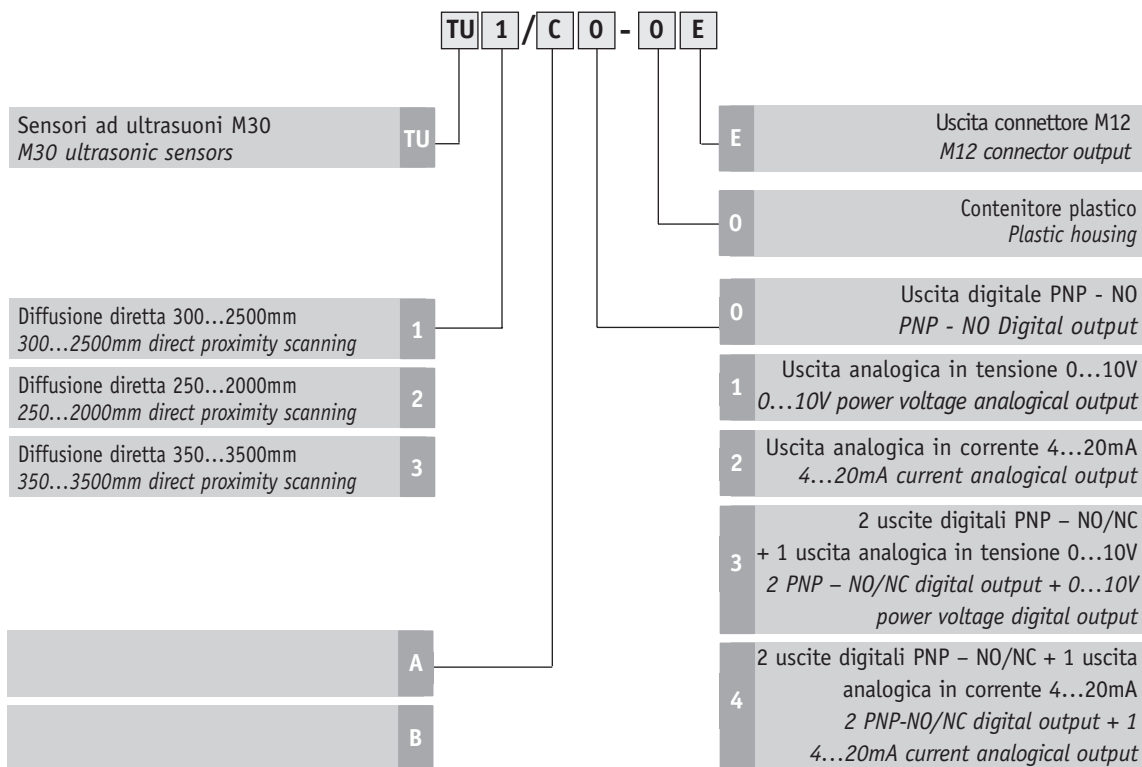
TU 1 / C 0 - 0 E

Sensori ad ultrasuoni M30
*M30 ultrasonic sensors*
TU

Diffusione diretta 300…2500mm
*300…2500mm direct proximity scanning*
1

Diffusione diretta 250…2000mm
*250…2000mm direct proximity scanning*
2

Diffusione diretta 350…3500mm
*350…3500mm direct proximity scanning*
3

A

B

E
Uscita connettore M12
*M12 connector output*

0
Contenitore plastico
*Plastic housing*

0
Uscita digitale PNP - NO
*PNP - NO Digital output*

1
Uscita analogica in tensione 0…10V
*0…10V power voltage analogical output*

2
Uscita analogica in corrente 4…20mA
*4…20mA current analogical output*

3
2 uscite digitali PNP – NO/NC + 1 uscita analogica in tensione 0…10V
*2 PNP – NO/NC digital output + 0…10V power voltage digital output*

4
2 uscite digitali PNP – NO/NC + 1 uscita analogica in corrente 4…20mA
*2 PNP-NO/NC digital output + 1 4…20mA current analogical output*